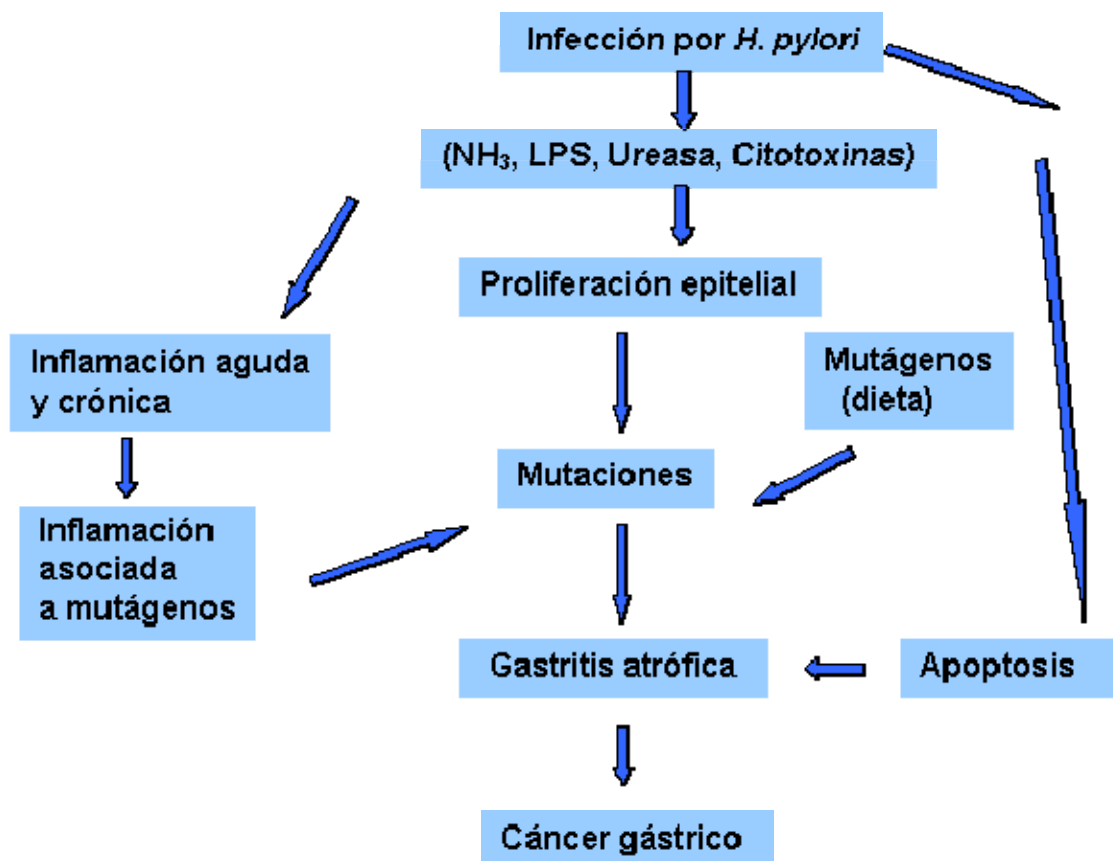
Infección por H. pylori

($NH_3$, LPS, Ureasa, Citotoxinas)

Proliferación epitelial

Inflamación aguda y crónica

Mutágenos (dieta)

Mutaciones

Inflamación asociada a mutágenos

Gastritis atrófica

Apoptosis

Cáncer gástrico